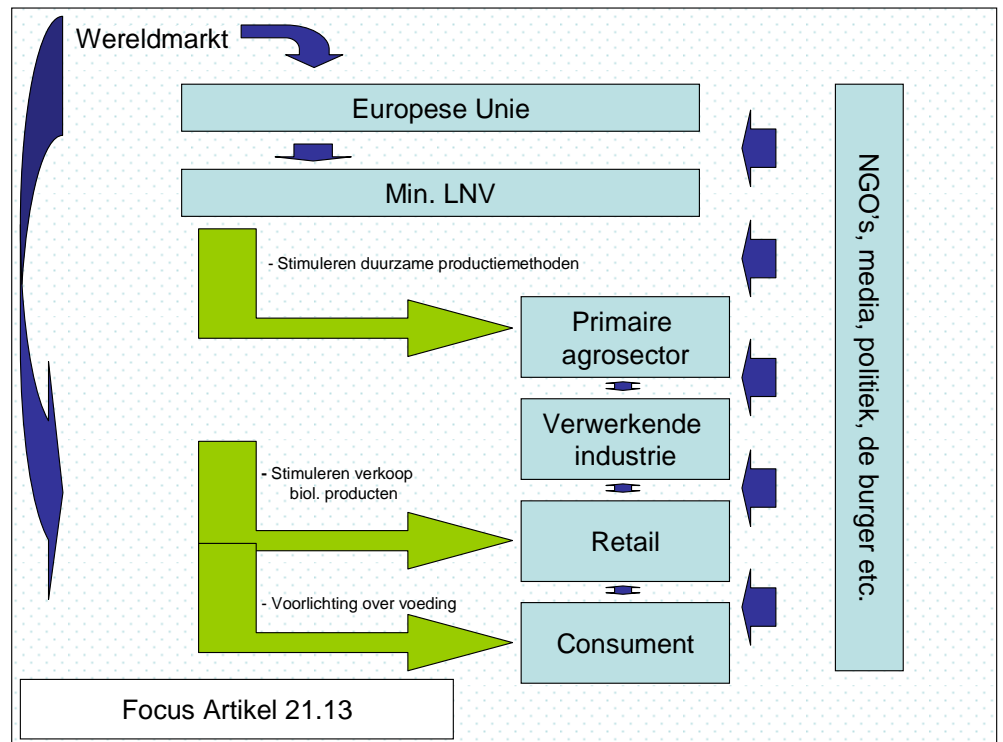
Wereldmarkt

Europese Unie

Min. LNV

- Stimuleren duurzame productiemethoden

Primaire agrosector

Verwerkende industrie

- Stimuleren verkoop biol. producten

Retail

- Voorlichting over voeding

Consument

NGO's, media, politiek, de burger etc.

Focus Artikel 21.13